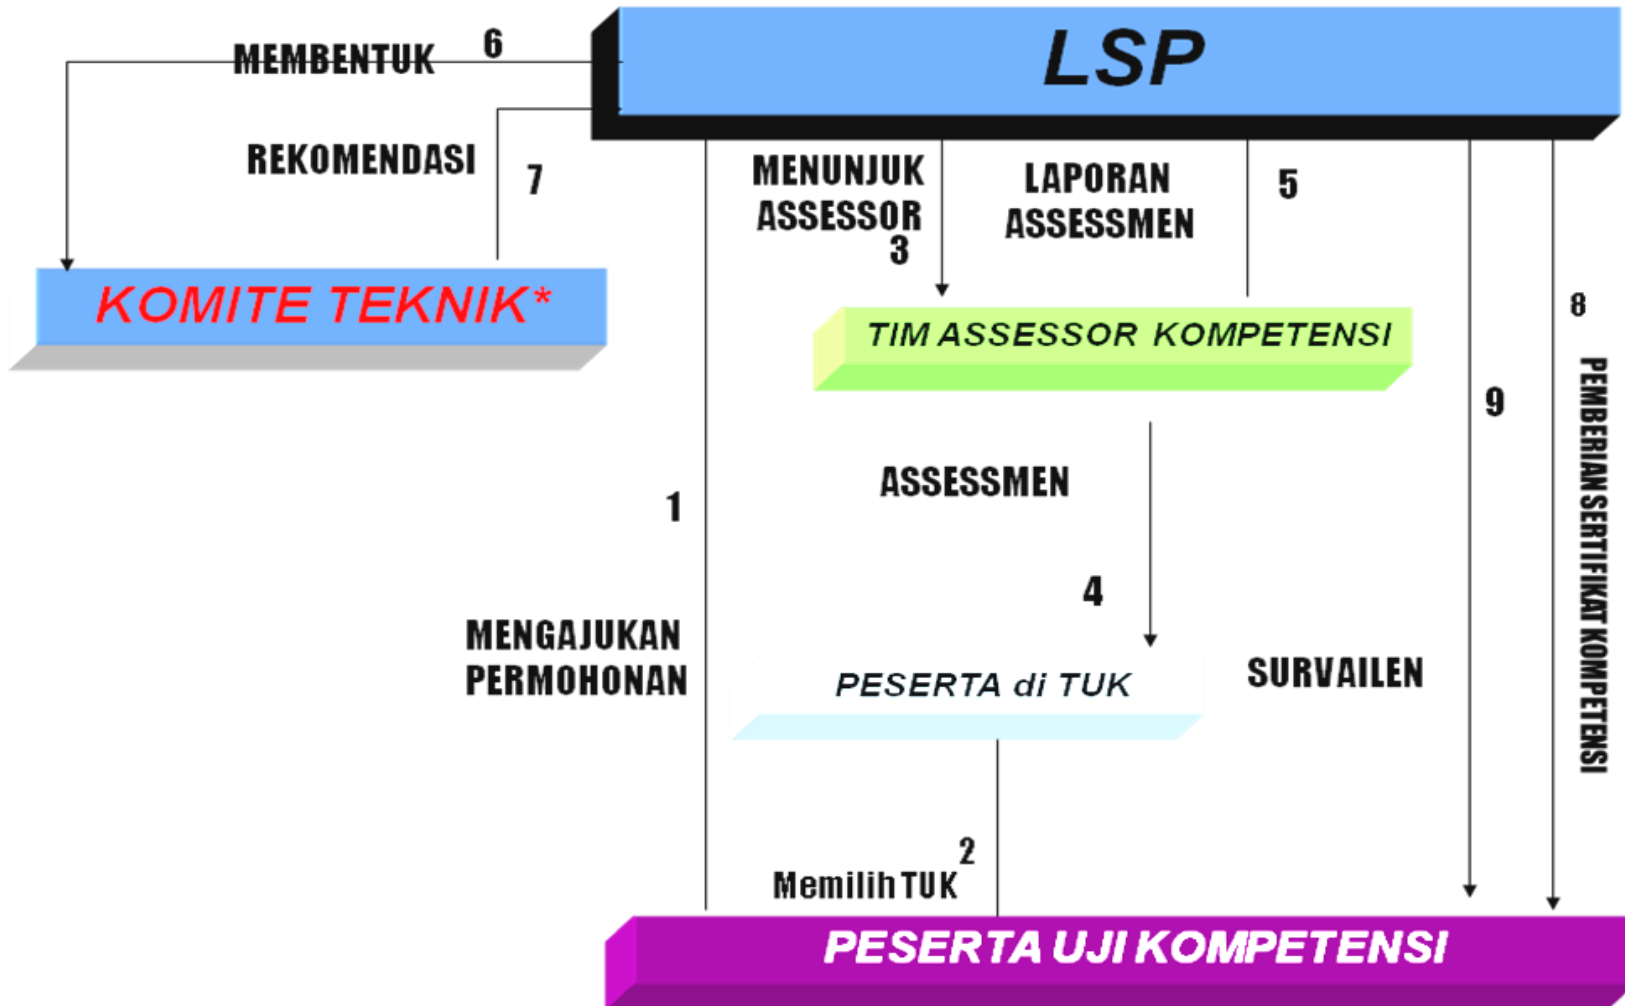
MEMBENTUK 6

LSP

REKOMENDASI 7

MENUNJUK ASSESSOR 3

LAPORAN ASSESSMEN 5

KOMITE TEKNIK*

TIM ASSESSOR KOMPETENSI

8

PEMBERIAN SERTIFIKAT KOMPETENSI

9

ASSESSMEN

1

4

MENGAJUKAN PERMOHONAN

PESERTA di TUK

SURVAILEN

2

Memilih TUK

PESERTA UJI KOMPETENSI